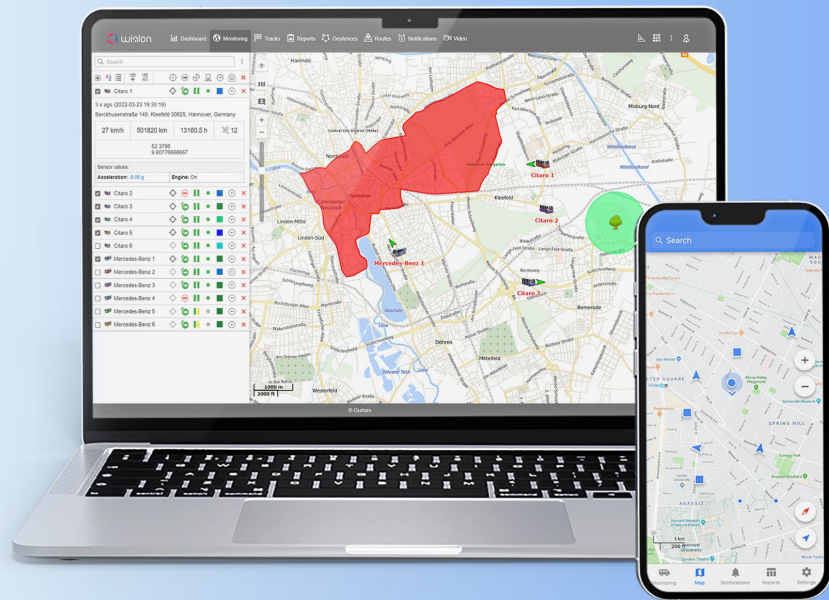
wialon Dashboard Monitoring Tracks Reports Geofences Routes Notifications Video

Search

Citaro 1

3 s ago (2022-03-23 19:30:19)
Berckhusenstraße 149, Kleefeld 30625, Hannover, Germany

27 km/h 501820 km 13160.5 h 12

52.3796
9.80776666667

Sensor values:
Acceleration: -0.06 g Engine: On

Citaro 2
Citaro 3
Citaro 4
Citaro 5
Citaro 6
Mercedes-Benz 1
Mercedes-Benz 2
Mercedes-Benz 3
Mercedes-Benz 4
Mercedes-Benz 5
Mercedes-Benz 6

Citaro 1
Citaro 2
Mercedes-Benz 1
Citaro 3

Hainholz
Nordstadt
Kleefeld
Linden-Mitte
Linden-Süd
Döhren
Mittelfeld
Bemerode
Westerfeld
Misburg-Nord

1000 m
2000 ft

© Gurtam

Search

Monitoring Map Notifications Reports Settings

1 km
2000 ft